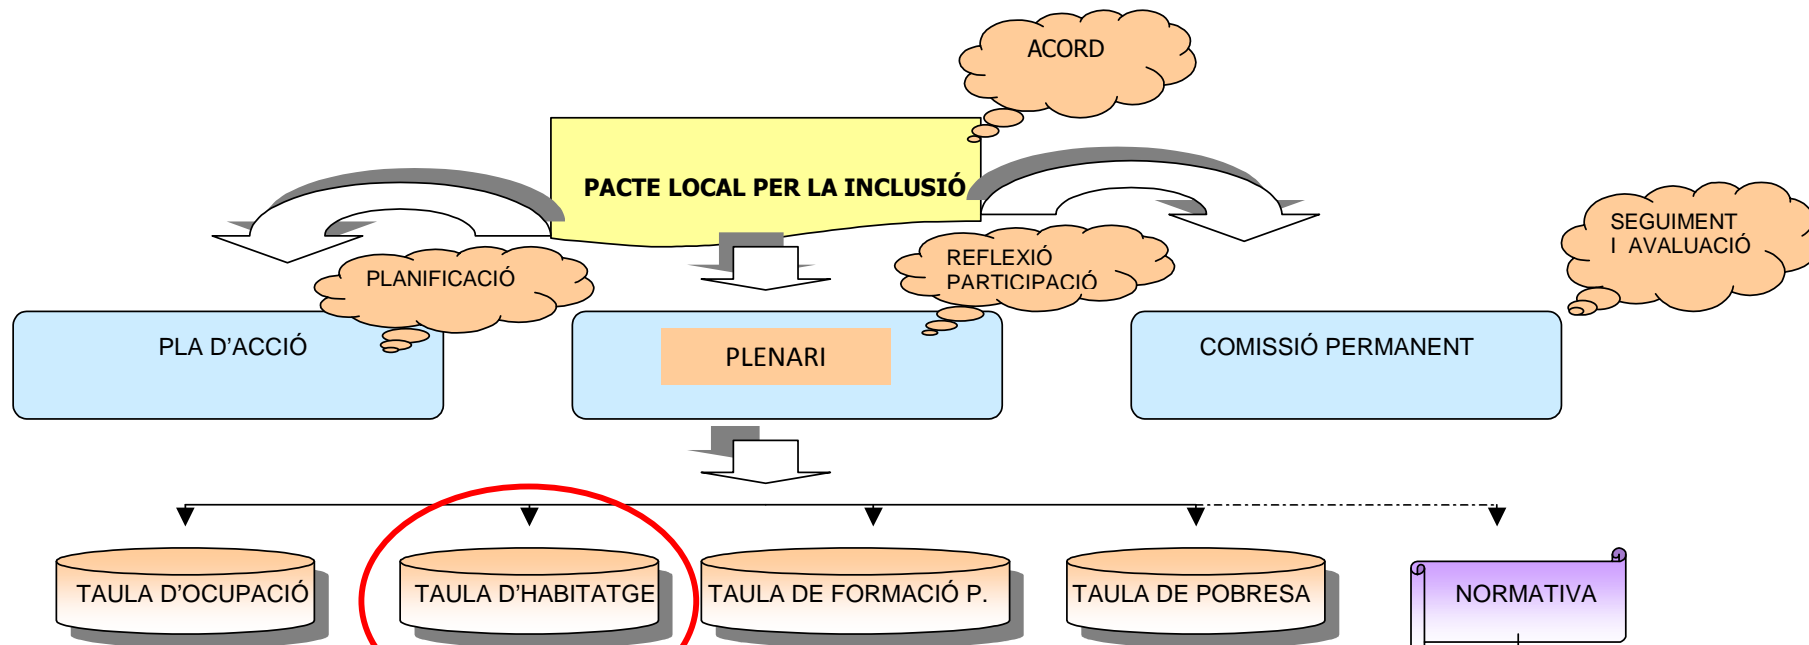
ACORD

PACTE LOCAL PER LA INCLUSIÓ

SEGUIMENT I AVALUACIÓ

REFLEXIÓ PARTICIPACIÓ

PLANIFICACIÓ

PLA D'ACCIÓ

PLENARI

COMISSIÓ PERMANENT

TAULA D'OCUPACIÓ

TAULA D'HABITATGE

TAULA DE FORMACIÓ P.

TAULA DE POBRESA

NORMATIVA